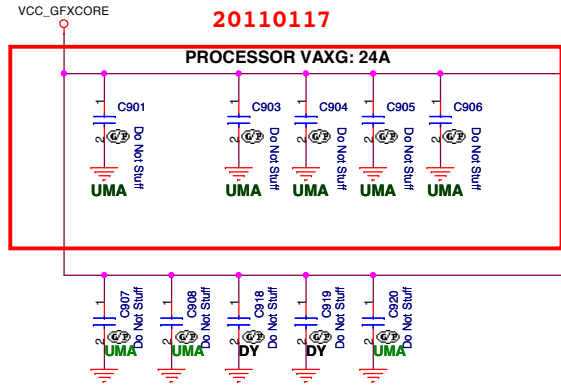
VCC_GFXCORE

20110117

PROCESSOR VAXG: 24A

1
C901
2
G/P
Do Not Stuff
UMA

1
C903
2
G/P
Do Not Stuff
UMA

1
C904
2
G/P
Do Not Stuff
UMA

1
C905
2
G/P
Do Not Stuff
UMA

1
C906
2
G/P
Do Not Stuff
UMA

1
C907
2
Do Not Stuff
UMA

1
C908
2
Do Not Stuff
UMA

1
C918
2
Do Not Stuff
DY

1
C919
2
Do Not Stuff
DY

1
C920
2
Do Not Stuff
UMA